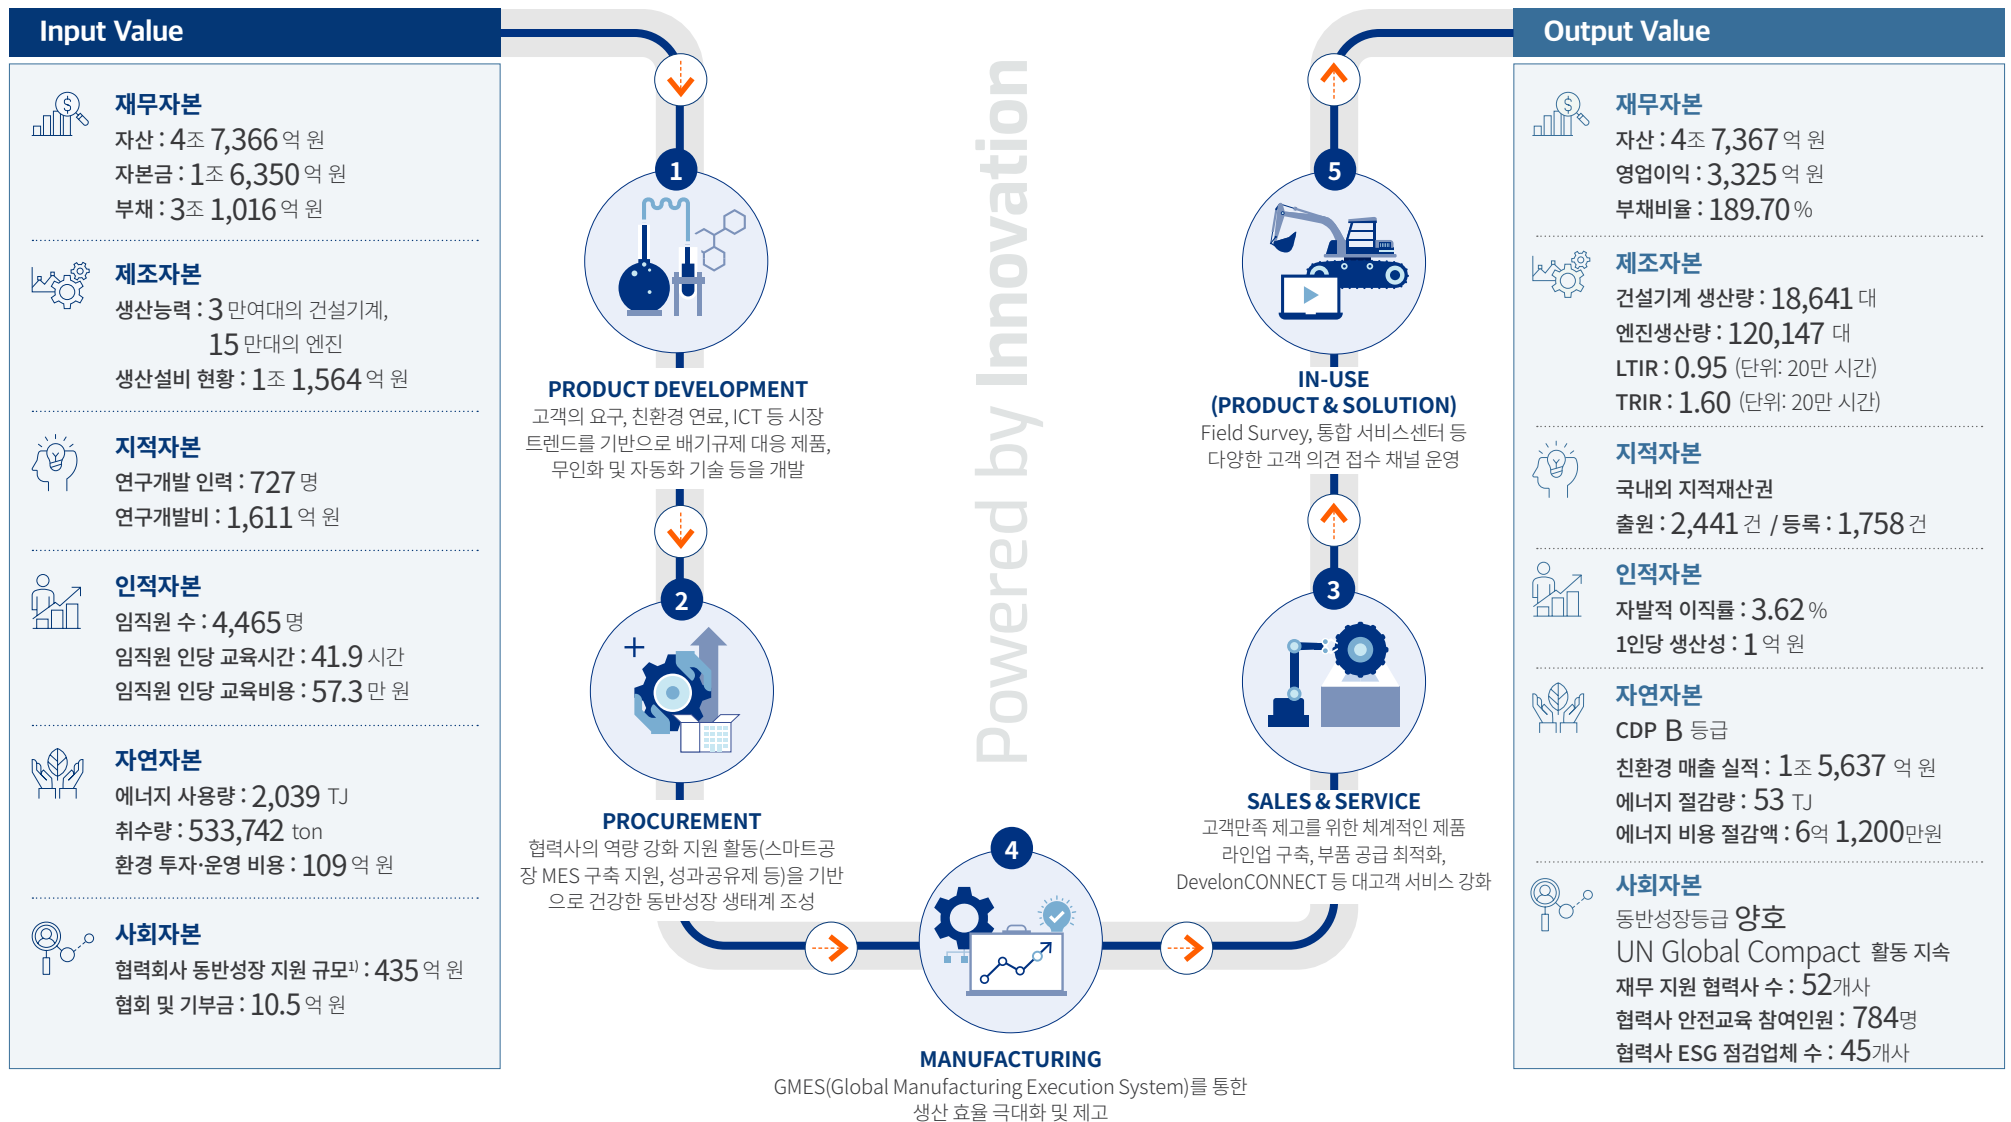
Input Value

재무자본
자산 : 4조 7,366 억 원
자본금 : 1조 6,350 억 원
부채 : 3조 1,016 억 원

제조자본
생산능력 : 3 만여대의 건설기계, 15 만여대의 엔진
생산설비 현황 : 1조 1,564 억 원

지적자본
연구개발 인력 : 727 명
연구개발비 : 1,611 억 원

인적자본
임직원 수 : 4,465 명
임직원 인당 교육시간 : 41.9 시간
임직원 인당 교육비용 : 57.3 만 원

자연자본
에너지 사용량 : 2,039 TJ
취수량 : 533,742 ton
환경 투자·운영 비용 : 109 억 원

사회자본
협력회사 동반성장 지원 규모$^{1)}$ : 435 억 원
협회 및 기부금 : 10.5 억 원

1
PRODUCT DEVELOPMENT
고객의 요구, 친환경 연료, ICT 등 시장 트렌드를 기반으로 배기규제 대응 제품, 무인화 및 자동화 기술 등을 개발

2
PROCUREMENT
협력사의 역량 강화 지원 활동(스마트공장 MES 구축 지원, 성과공유제 등)을 기반으로 건강한 동반성장 생태계 조성

Powered by Innovation

4
MANUFACTURING
GMES(Global Manufacturing Execution System)를 통한 생산 효율 극대화 및 제고

3
SALES & SERVICE
고객만족 제고를 위한 체계적인 제품 라인업 구축, 부품 공급 최적화, DevelonCONNECT 등 대고객 서비스 강화

5
IN-USE
(PRODUCT & SOLUTION)
Field Survey, 통합 서비스센터 등 다양한 고객 의견 접수 채널 운영

Output Value

재무자본
자산 : 4조 7,367 억 원
영업이익 : 3,325 억 원
부채비율 : 189.70 %

제조자본
건설기계 생산량 : 18,641 대
엔진생산량 : 120,147 대
LTIR : 0.95 (단위: 20만 시간)
TRIR : 1.60 (단위: 20만 시간)

지적자본
국내외 지적재산권
출원 : 2,441 건 / 등록 : 1,758 건

인적자본
자발적 이직률 : 3.62 %
1인당 생산성 : 1 억 원

자연자본
CDP B 등급
친환경 매출 실적 : 1조 5,637 억 원
에너지 절감량 : 53 TJ
에너지 비용 절감액 : 6억 1,200만원

사회자본
동반성장등급 양호
UN Global Compact 활동 지속
재무 지원 협력사 수 : 52개사
협력사 안전교육 참여인원 : 784명
협력사 ESG 점검업체 수 : 45개사